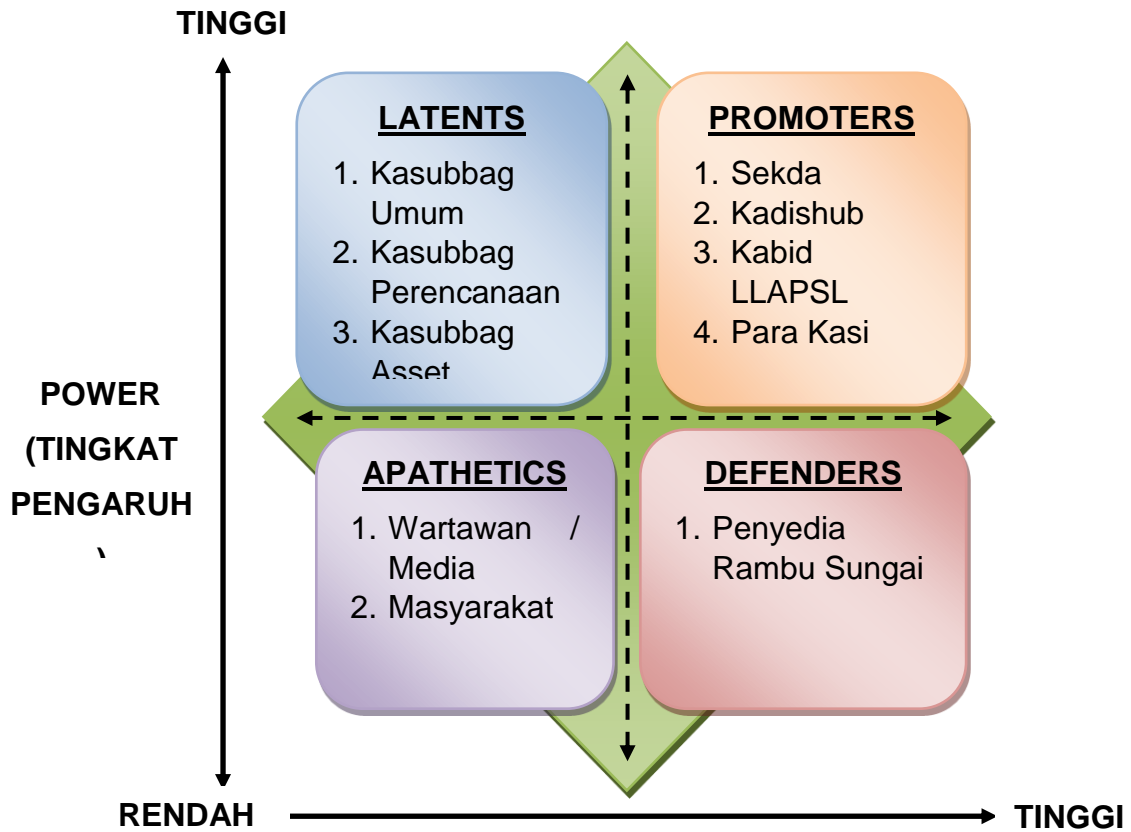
TINGGI

LATENTS

1. Kasubbag Umum
2. Kasubbag Perencanaan
3. Kasubbag Asset

PROMOTERS

1. Sekda
2. Kadishub
3. Kabid LLAPSL
4. Para Kasi

POWER (TINGKAT PENGARUH
`

APATHETICS

1. Wartawan / Media
2. Masyarakat

DEFENDERS

1. Penyedia Rambu Sungai

RENDAH

TINGGI